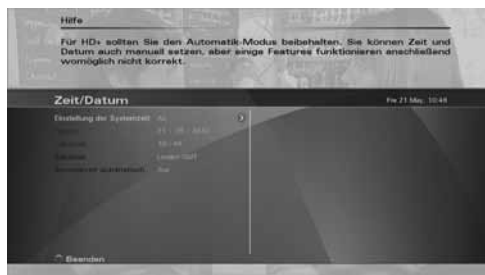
Hilfe

Für HD+ sollten Sie den Automatik-Modus beibehalten. Sie können Zeit und Datum auch manuell setzen, aber einige Features funktionieren anschließend womöglich nicht korrekt.

Zeit/Datum

Fr 21 Mai, 10:44

Einstellung der Systemzeit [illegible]

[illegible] 21 . 05 . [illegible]

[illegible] 10:44

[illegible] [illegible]

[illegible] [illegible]

Beenden